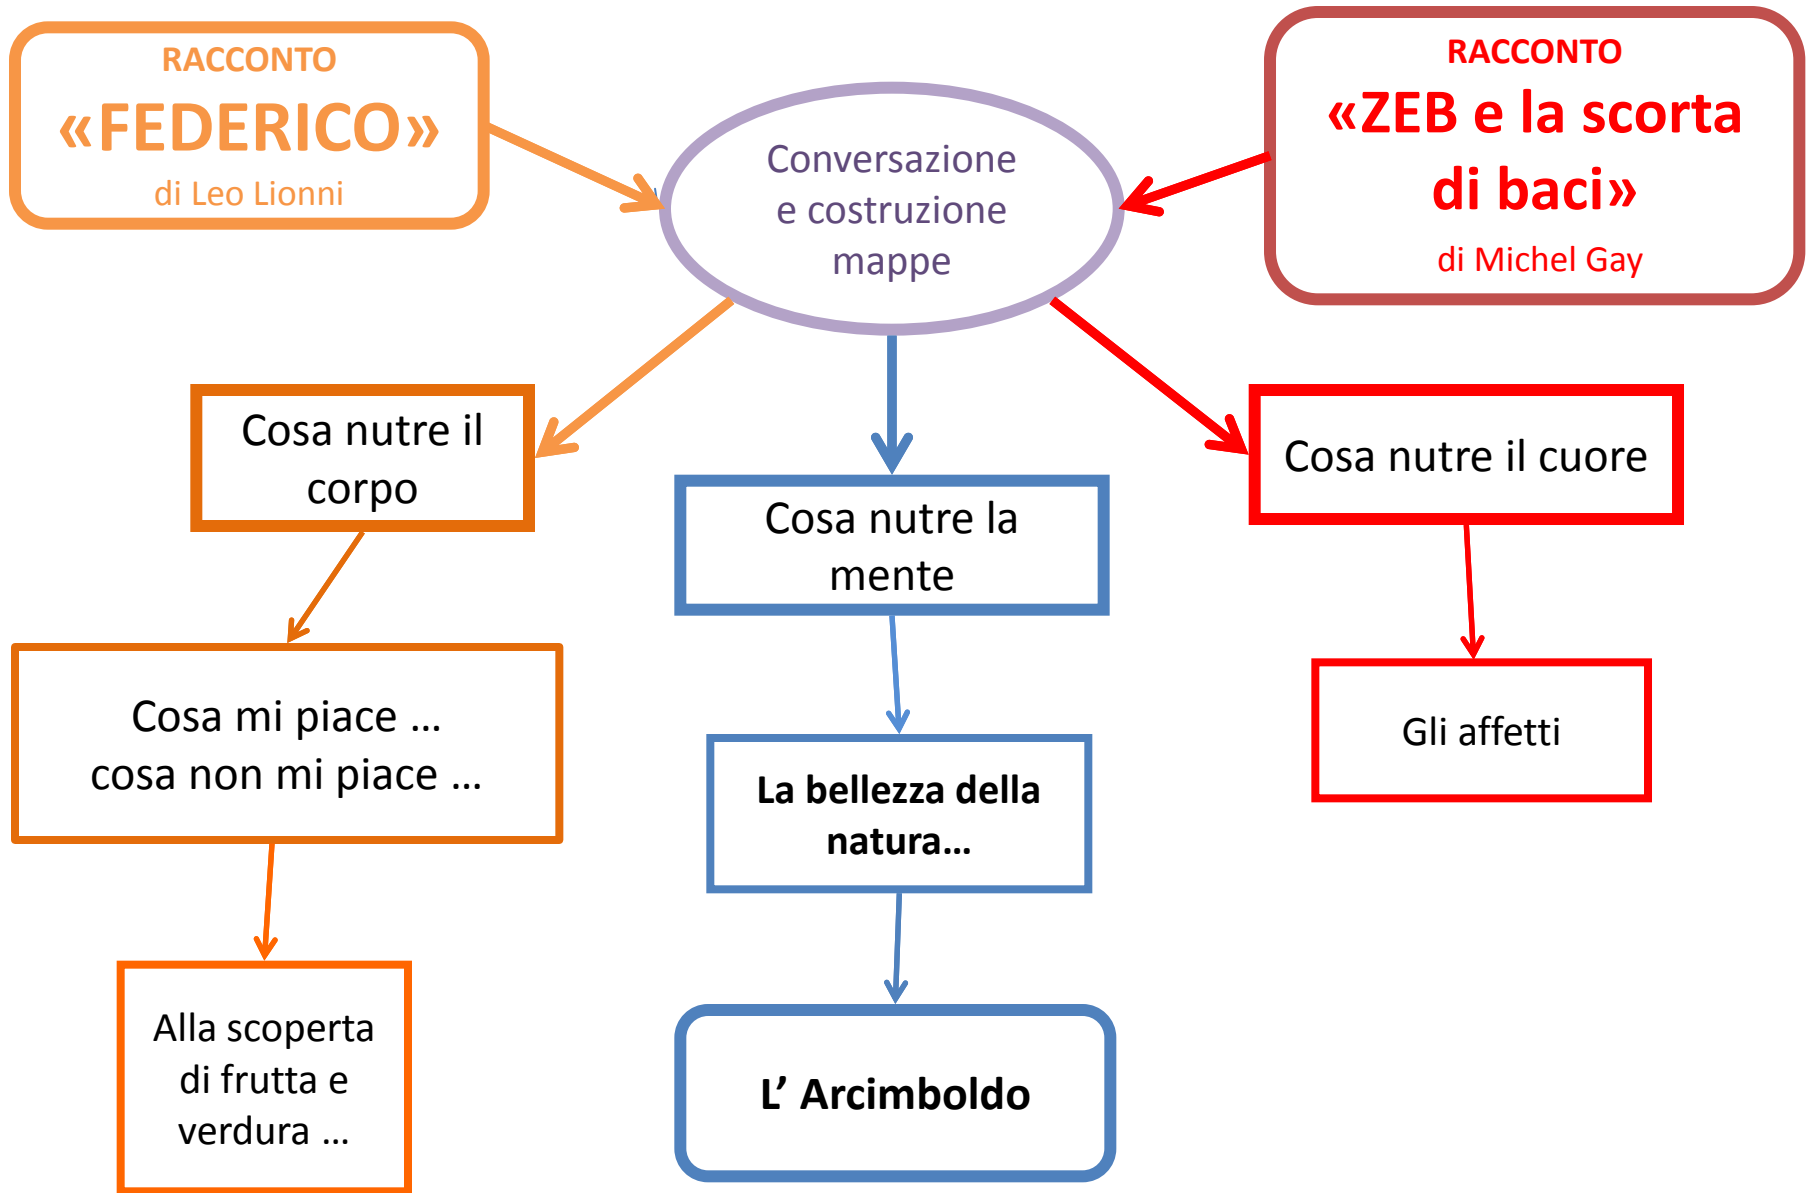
RACCONTO
«FEDERICO»
di Leo Lionni

Conversazione e costruzione mappe

RACCONTO
«ZEB e la scorta di baci»
di Michel Gay

Cosa nutre il corpo

Cosa nutre la mente

Cosa nutre il cuore

Cosa mi piace …
cosa non mi piace …

La bellezza della natura…

Gli affetti

Alla scoperta di frutta e verdura …

L’ Arcimboldo